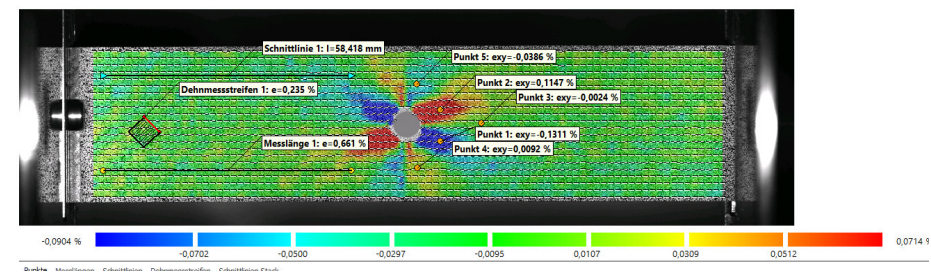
Schnittlinie 1: l=58,418 mm

Punkt 5: exy=-0,0386 %

Punkt 2: exy=0,1147 %

Dehnmessstreifen 1: e=0,235 %

Punkt 3: exy=-0,0024 %

Punkt 1: exy=-0,1311 %

Messlänge 1: e=0,661 %

Punkt 4: exy=0,0092 %

-0,0904 %

-0,0702

-0,0500

-0,0297

-0,0095

0,0107

0,0309

0,0512

0,0714 %

Punkte Messlängen Schnittlinien Dehnmessstreifen Schnittlinien Stack